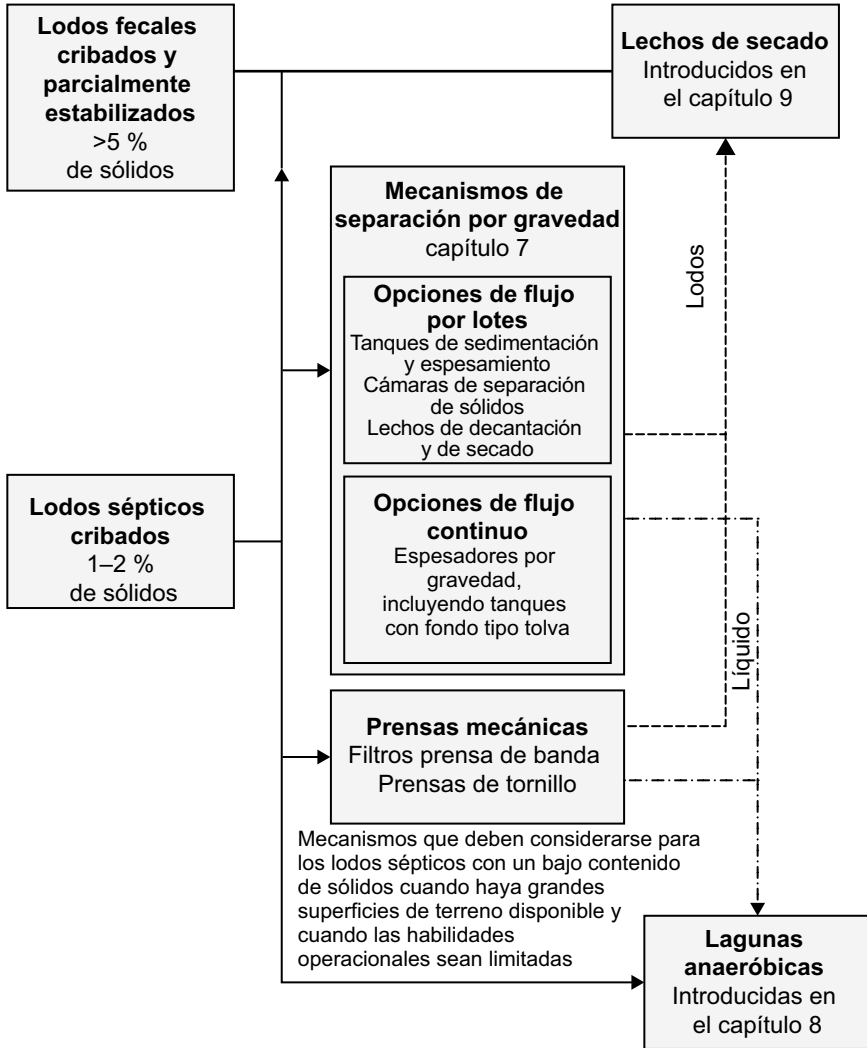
Lodos fecales cribados y parcialmente estabilizados
>5 %
de sólidos

Lechos de secado
Introducidos en el capítulo 9

Mecanismos de separación por gravedad
capítulo 7

Opciones de flujo por lotes
Tanques de sedimentación y espesamiento
Cámaras de separación de sólidos
Lechos de decantación y de secado

Opciones de flujo continuo
Espesadores por gravedad, incluyendo tanques con fondo tipo tolva

Lodos

Lodos sépticos cribados
1–2 %
de sólidos

Líquido

Prensas mecánicas
Filtros prensa de banda
Prensas de tornillo

Mecanismos que deben considerarse para los lodos sépticos con un bajo contenido de sólidos cuando haya grandes superficies de terreno disponible y cuando las habilidades operacionales sean limitadas

Lagunas anaeróbicas
Introducidas en el capítulo 8